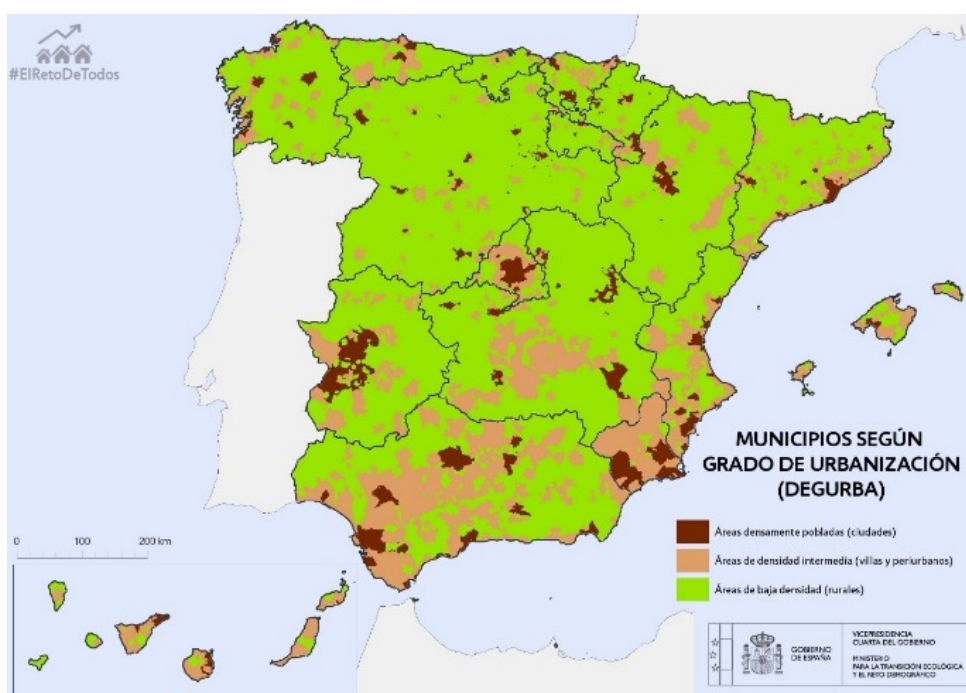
#ElRetoDeTodos

MUNICIPIOS SEGÚN GRADO DE URBANIZACIÓN (DEGURBA)

Áreas densamente pobladas (ciudades)

Áreas de densidad intermedia (villas y periurbanos)

Áreas de baja densidad (rurales)

0 100 200 km

GOBIERNO DE ESPAÑA

VICEPRESIDENCIA CUARTA DEL GOBIERNO

MINISTERIO PARA LA TRANSICIÓN ECOLÓGICA Y EL RETO DEMOGRÁFICO